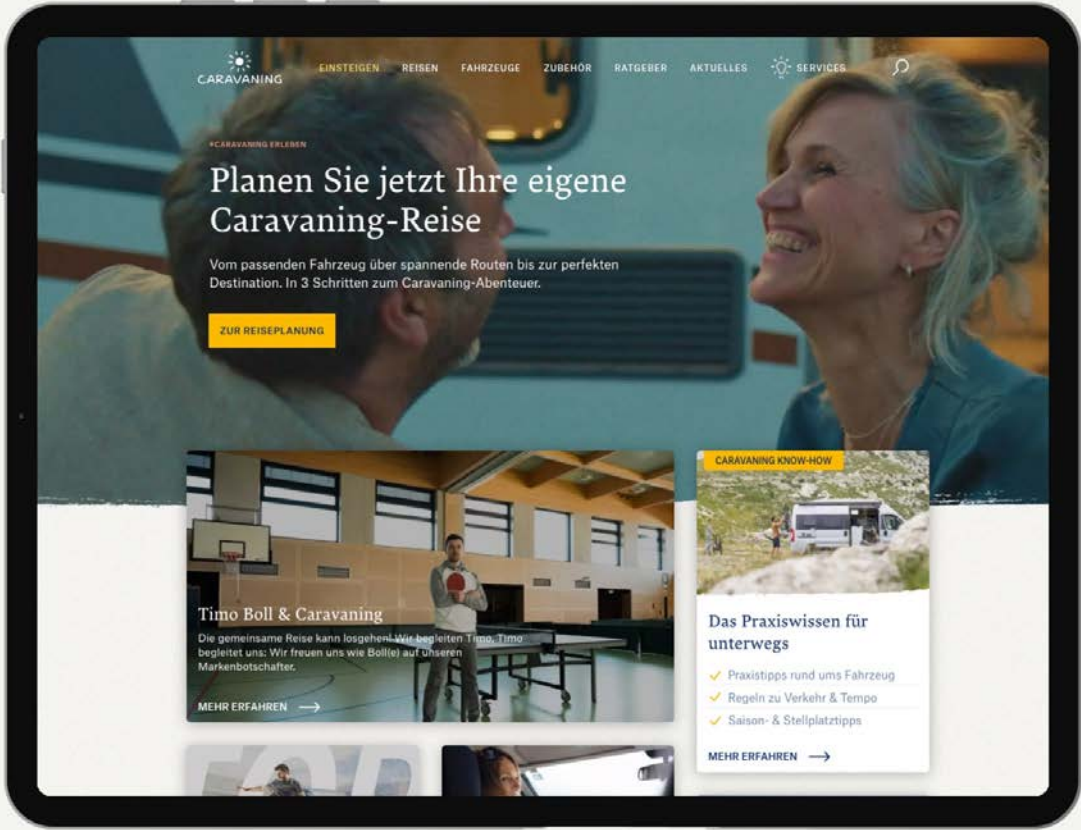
CARAVANING

EINSTEIGEN REISEN FAHRZEUGE ZUBEHÖR RATGEBER AKTUELLES SERVICES

#CARAVANING ERLEBEN

Planen Sie jetzt Ihre eigene Caravaning-Reise

Vom passenden Fahrzeug über spannende Routen bis zur perfekten Destination. In 3 Schritten zum Caravaning-Abenteuer.

ZUR REISEPLANUNG

Timo Boll & Caravaning

Die gemeinsame Reise kann losgehen! Wir begleiten Timo, Timo begleitet uns: Wir freuen uns wie Boll(e) auf unseren Markenbotschafter.

MEHR ERFAHREN

CARAVANING KNOW-HOW

Das Praxiswissen für unterwegs

Praxistipps rund ums Fahrzeug

Regeln zu Verkehr & Tempo

Saison- & Stellplatztipps

MEHR ERFAHREN